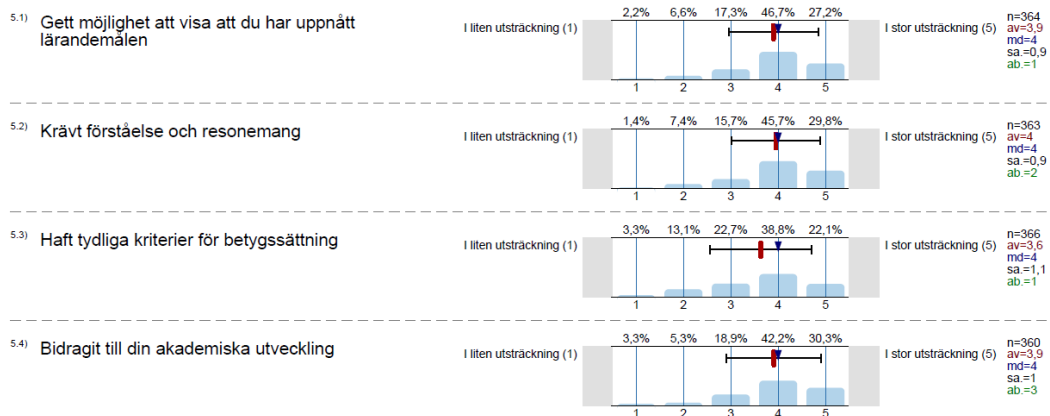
5.1) Gett möjlighet att visa att du har uppnått lärandemålen

I liten utsträckning (1)

| 2,2% | 6,6% | 17,3% | 46,7% | 27,2% |
|---|---|---|---|---|
| 1 | 2 | 3 | 4 | 5 |

I stor utsträckning (5)

n=364
av=3,9
md=4
sa.=0,9
ab.=1

5.2) Krävt förståelse och resonemang

I liten utsträckning (1)

| 1,4% | 7,4% | 15,7% | 45,7% | 29,8% |
|---|---|---|---|---|
| 1 | 2 | 3 | 4 | 5 |

I stor utsträckning (5)

n=363
av=4
md=4
sa.=0,9
ab.=2

5.3) Haft tydliga kriterier för betygssättning

I liten utsträckning (1)

| 3,3% | 13,1% | 22,7% | 38,8% | 22,1% |
|---|---|---|---|---|
| 1 | 2 | 3 | 4 | 5 |

I stor utsträckning (5)

n=366
av=3,6
md=4
sa.=1,1
ab.=1

5.4) Bidragit till din akademiska utveckling

I liten utsträckning (1)

| 3,3% | 5,3% | 18,9% | 42,2% | 30,3% |
|---|---|---|---|---|
| 1 | 2 | 3 | 4 | 5 |

I stor utsträckning (5)

n=360
av=3,9
md=4
sa.=1
ab.=3